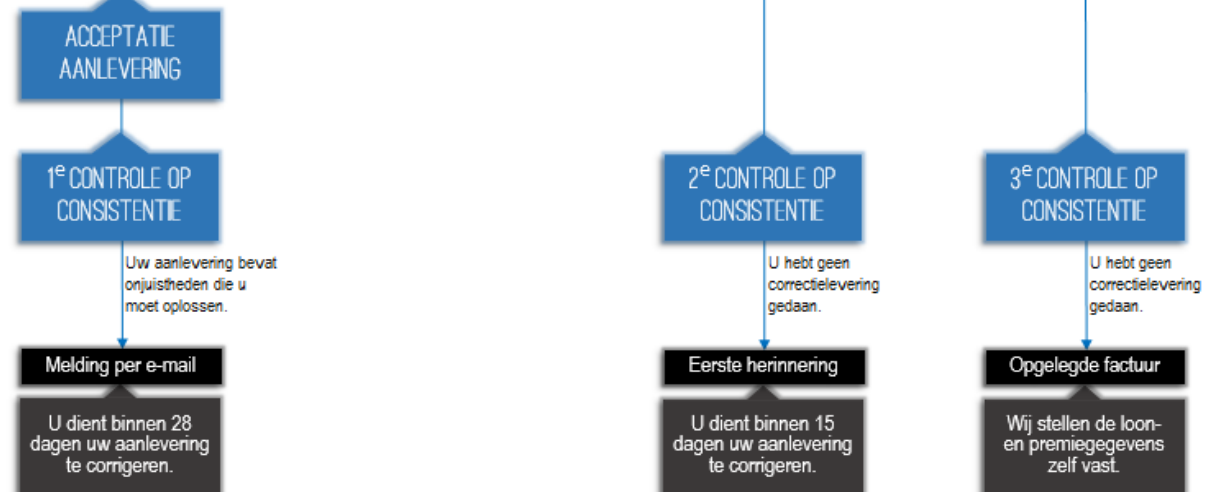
ACCEPTATIE AANLEVERING

1$^{e}$ CONTROLE OP CONSISTENTIE

Uw aanlevering bevat onjuistheden die u moet oplossen.

Melding per e-mail

U dient binnen 28 dagen uw aanlevering te corrigeren.

2$^{e}$ CONTROLE OP CONSISTENTIE

U hebt geen correctielevering gedaan.

Eerste herinnering

U dient binnen 15 dagen uw aanlevering te corrigeren.

3$^{e}$ CONTROLE OP CONSISTENTIE

U hebt geen correctielevering gedaan.

Opgelegde factuur

Wij stellen de loon- en premiegegevens zelf vast.